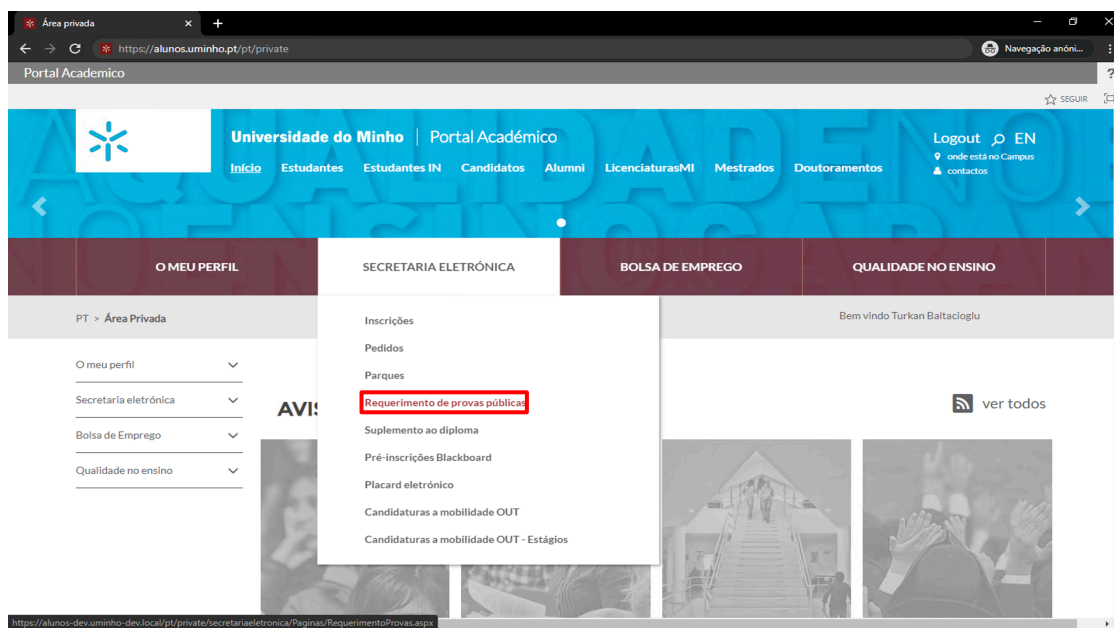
Área privada
https://alunos.uminho.pt/pt/private
Navegação anóni...
Portal Academico
?
SEGUIR
Universidade do Minho | Portal Académico
Início Estudantes Estudantes IN Candidatos Alumni LicenciaturasMI Mestrados Doutoramentos
Logout EN
onde está no Campus
contactos
O MEU PERFIL
SECRETARIA ELETRÓNICA
BOLSA DE EMPREGO
QUALIDADE NO ENSINO
PT > Área Privada
Bem vindo Turkan Baltacioglu
O meu perfil
Secretaria eletrónica
Bolsa de Emprego
Qualidade no ensino
AVI
Inscrições
Pedidos
Parques
Requerimento de provas públicas
Suplemento ao diploma
Pré-inscrições Blackboard
Placard eletrónico
Candidaturas a mobilidade OUT
Candidaturas a mobilidade OUT - Estágios
ver todos
https://alunos-dev.uminho-dev.local/pt/private/secretariaeletronica/Paginas/RequerimentoProvas.aspx